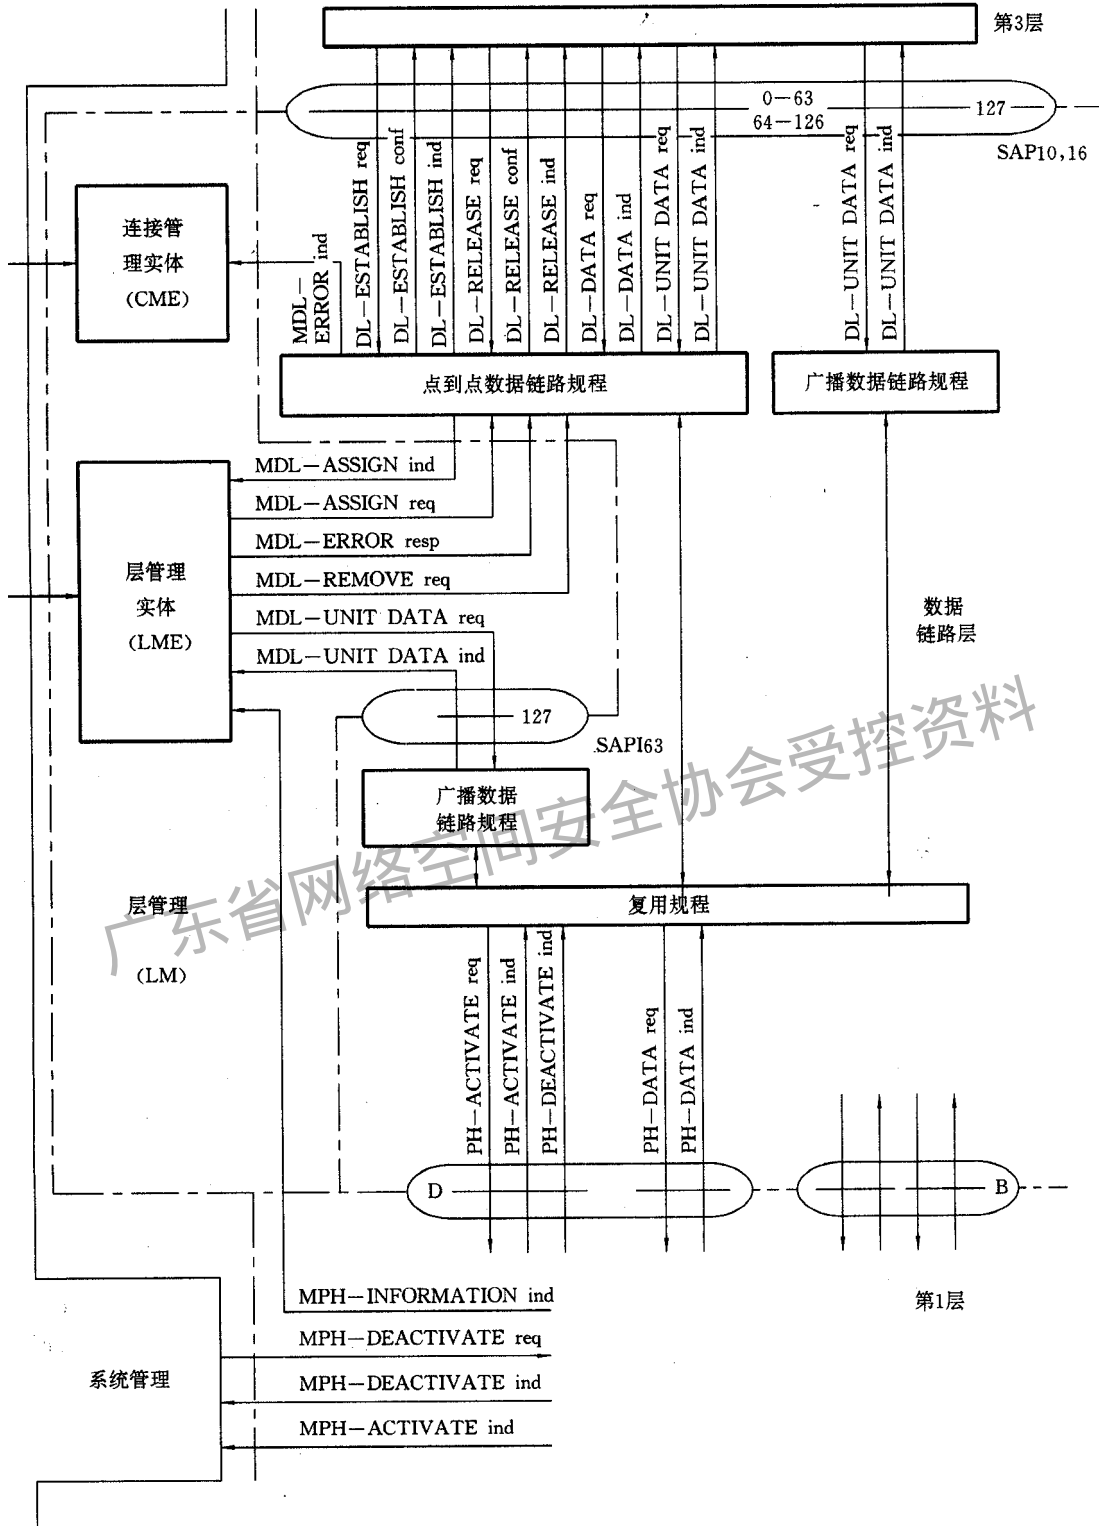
第3层

0—63
64—126
127
SAP10,16

连接管理实体
(CME)

MDL—ERROR ind
DL—ESTABLISH req
DL—ESTABLISH conf
DL—ESTABLISH ind
DL—RELEASE req
DL—RELEASE conf
DL—RELEASE ind
DL—DATA req
DL—DATA ind
DL—UNIT DATA req
DL—UNIT DATA ind
DL—UNIT DATA req
DL—UNIT DATA ind

点到点数据链路规程
广播数据链路规程

层管理实体
(LME)

MDL—ASSIGN ind
MDL—ASSIGN req
MDL—ERROR resp
MDL—REMOVE req
MDL—UNIT DATA req
MDL—UNIT DATA ind

数据链路层

127
SAPI63

广播数据链路规程

层管理
(LM)

复用规程

PH—ACTIVATE req
PH—ACTIVATE ind
PH—DEACTIVATE ind
PH—DATA req
PH—DATA ind

D
B

第1层

MPH—INFORMATION ind
MPH—DEACTIVATE req
系统管理
MPH—DEACTIVATE ind
MPH—ACTIVATE ind

广东省网络空间安全协会受控资料